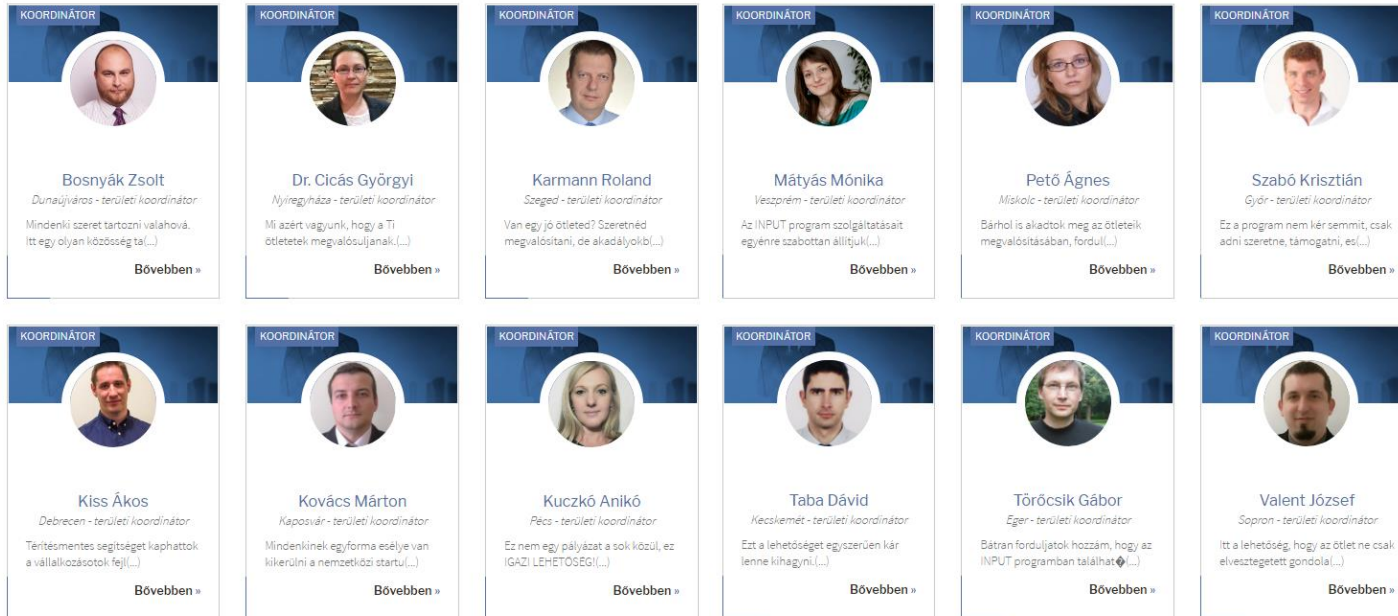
KOORDINÁTOR

Bosnyák Zsolt
Dunaújváros - területi koordinátor
Mindenki szeret tartozni valahová. Itt egy olyan közösség ta(...)
Bővebben »

KOORDINÁTOR

Dr. Cicás Györgyi
Nyíregyháza - területi koordinátor
Mi azért vagyunk, hogy a Ti ötleteitek megvalósuljanak.(...)
Bővebben »

KOORDINÁTOR

Karmann Roland
Szeged - területi koordinátor
Van egy jó ötleted? Szeretnéd megvalósítani, de akadályokb(...)
Bővebben »

KOORDINÁTOR

Mátyás Mónika
Veszprém - területi koordinátor
Az INPUT program szolgáltatásait egyénre szabottan állítjuk(...)
Bővebben »

KOORDINÁTOR

Pető Ágnes
Miskolc - területi koordinátor
Bárhol is akadtok meg az ötleteik megvalósításában, fordul(...)
Bővebben »

KOORDINÁTOR

Szabó Krisztián
Győr - területi koordinátor
Ez a program nem kér semmit, csak adni szeretne, támogatni, es(...)
Bővebben »

KOORDINÁTOR

Kiss Ákos
Debrecen - területi koordinátor
Térítésmentes segítséget kaphattok a vállalkozásotok fejl(...)
Bővebben »

KOORDINÁTOR

Kovács Márton
Kaposvár - területi koordinátor
Mindenkinek egyforma esélye van kikerülni a nemzetközi startu(...)
Bővebben »

KOORDINÁTOR

Kuczkó Anikó
Pécs - területi koordinátor
Ez nem egy pályázat a sok közül, ez IGAZI LEHETŐSÉG!(...)
Bővebben »

KOORDINÁTOR

Taba Dávid
Kecskemét - területi koordinátor
Ezt a lehetőséget egyszerűen kár lenne kihagyni.(...)
Bővebben »

KOORDINÁTOR

Törőcsik Gábor
Eger - területi koordinátor
Bátran forduljatok hozzám, hogy az INPUT programban találhat�(...)
Bővebben »

KOORDINÁTOR

Valent József
Sopron - területi koordinátor
Itt a lehetőség, hogy az ötlet ne csak elvesztegetett gondola(...)
Bővebben »